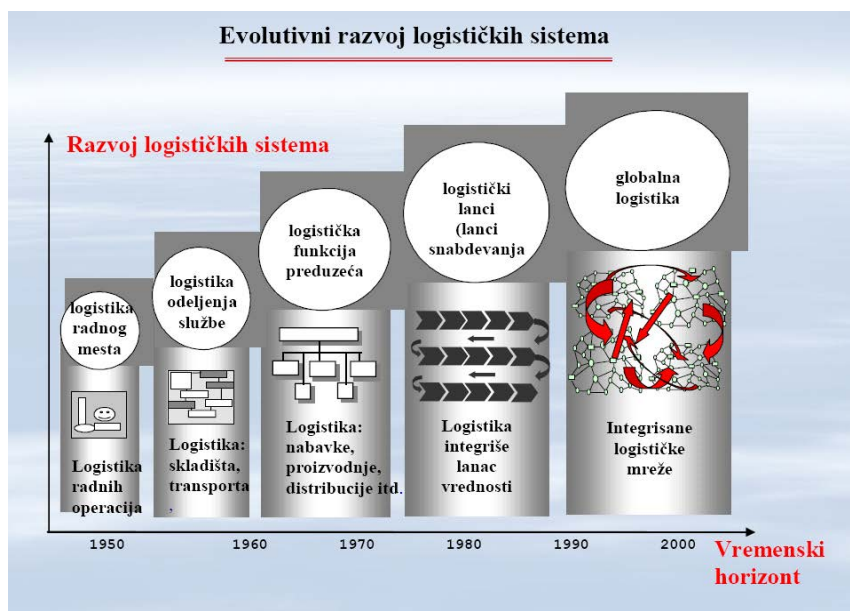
Evolutivni razvoj logističkih sistema

Razvoj logističkih sistema

logistika radnog mesta

logistika odeljenja službe

logistička funkcija preduzeća

logistički lanci (lanci snabdevanja

globalna logistika

Logistika radnih operacija

Logistika: skladišta, transporta

Logistika: nabavke, proizvodnje, distribucije itd.

Logistika integriše lanac vrednosti

Integrisane logističke mreže

1950 1960 1970 1980 1990 2000

Vremenski horizont